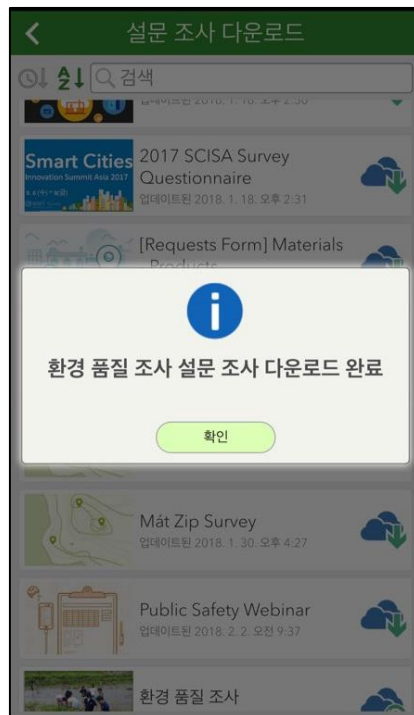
설문 조사 다운로드

검색

업데이트된 2018. 1. 18. 오후 2:30

Smart Cities
Innovation Summit Asia 2017

2017 SCISA Survey Questionnaire
업데이트된 2018. 1. 18. 오후 2:31

[Requests Form] Materials - Products

환경 품질 조사 설문 조사 다운로드 완료

확인

Mát Zip Survey
업데이트된 2018. 1. 30. 오후 4:27

Public Safety Webinar
업데이트된 2018. 2. 2. 오전 9:37

환경 품질 조사